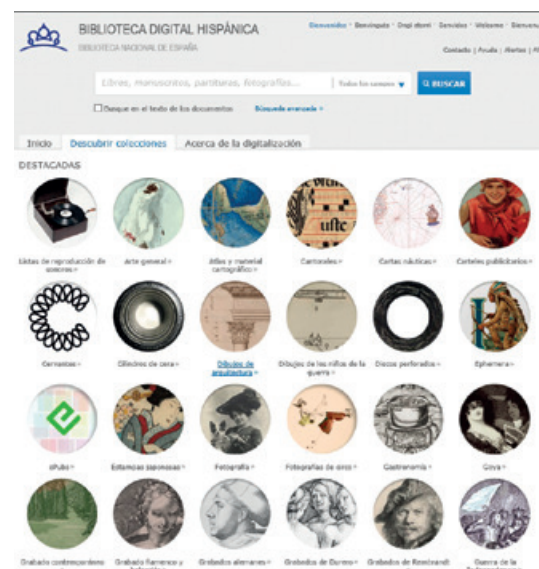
BIBLIOTECA DIGITAL HISPÁNICA
BIBLIOTECA NACIONAL DE ESPAÑA

Bienvenidos · Benvinguts · Ongi etorri · Benvidos · Welcome · Bienvenu

Contacto | Ayuda | Alertas | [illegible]

Libros, manuscritos, partituras, fotografías...

Todos los campos

BUSCAR

Busque en el texto de los documentos

Búsqueda avanzada »

Inicio

Descubrir colecciones

Acerca de la digitalización

DESTACADAS

Listas de reproducción de sonoros »

Arte general »

Atlas y material cartográfico »

Cantorales »

Cartas náuticas »

Carteles publicitarios »

Cervantes »

Cilindros de cera »

Dibujos de arquitectura »

Dibujos de los niños de la guerra »

Discos perforados »

Ephemera »

ePubs »

Estampas japonesas »

Fotografía »

Fotografías de circo »

Gastronomía »

Goya »

Grabado contemporáneo

Grabado flamenco y holandés

Grabados alemanes »

Grabados de Durero »

Grabados de Rembrandt

Guerra de la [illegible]